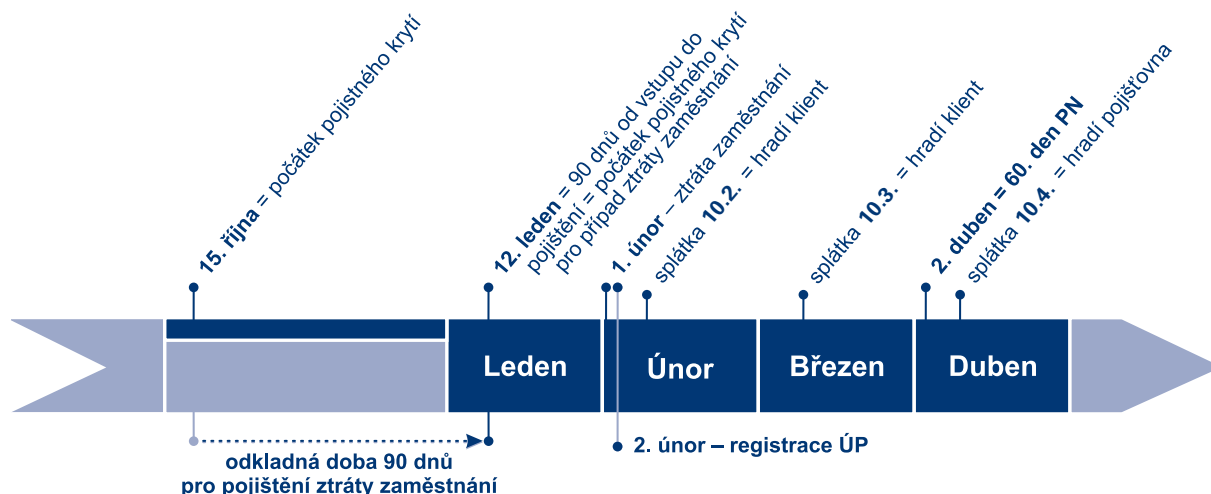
15. října = počátek pojistného krytí

12. leden = 90 dnů od vstupu do pojištění = počátek pojistného krytí pro případ ztráty zaměstnání

1. únor – ztráta zaměstnání

splátka 10.2. = hradí klient

splátka 10.3. = hradí klient

2. duben = 60. den PN

splátka 10.4. = hradí pojišťovna

Leden

Únor

Březen

Duben

2. únor – registrace ÚP

odkladná doba 90 dnů
pro pojištění ztráty zaměstnání